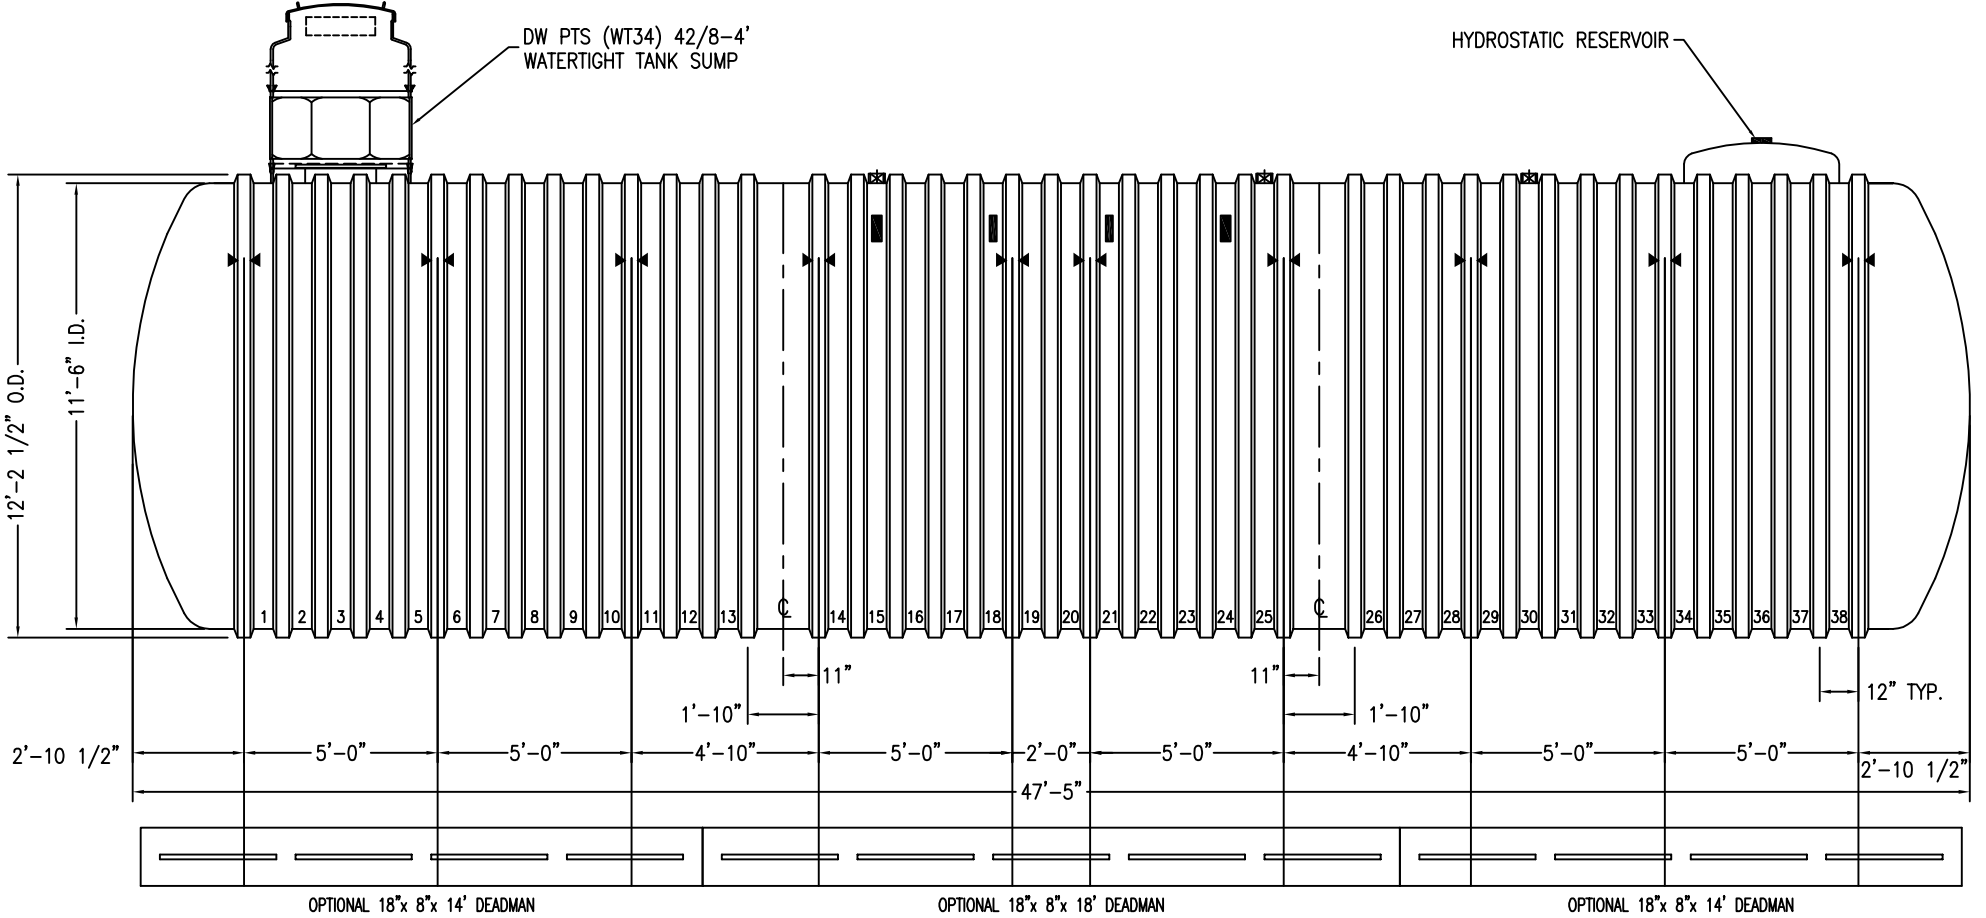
DW PTS (WT34) 42/8-4'
WATERTIGHT TANK SUMP

HYDROSTATIC RESERVOIR

12'-2 1/2" O.D.

11'-6" I.D.

1 2 3 4 5 6 7 8 9 10 11 12 13 ℄ 14 15 16 17 18 19 20 21 22 23 24 25 ℄ 26 27 28 29 30 31 32 33 34 35 36 37 38

11"

11"

1'-10"

1'-10"

12" TYP.

2'-10 1/2"

5'-0"

5'-0"

4'-10"

5'-0"

2'-0"

5'-0"

4'-10"

5'-0"

5'-0"

2'-10 1/2"

47'-5"

OPTIONAL 18"x 8"x 14' DEADMAN

OPTIONAL 18"x 8"x 18' DEADMAN

OPTIONAL 18"x 8"x 14' DEADMAN